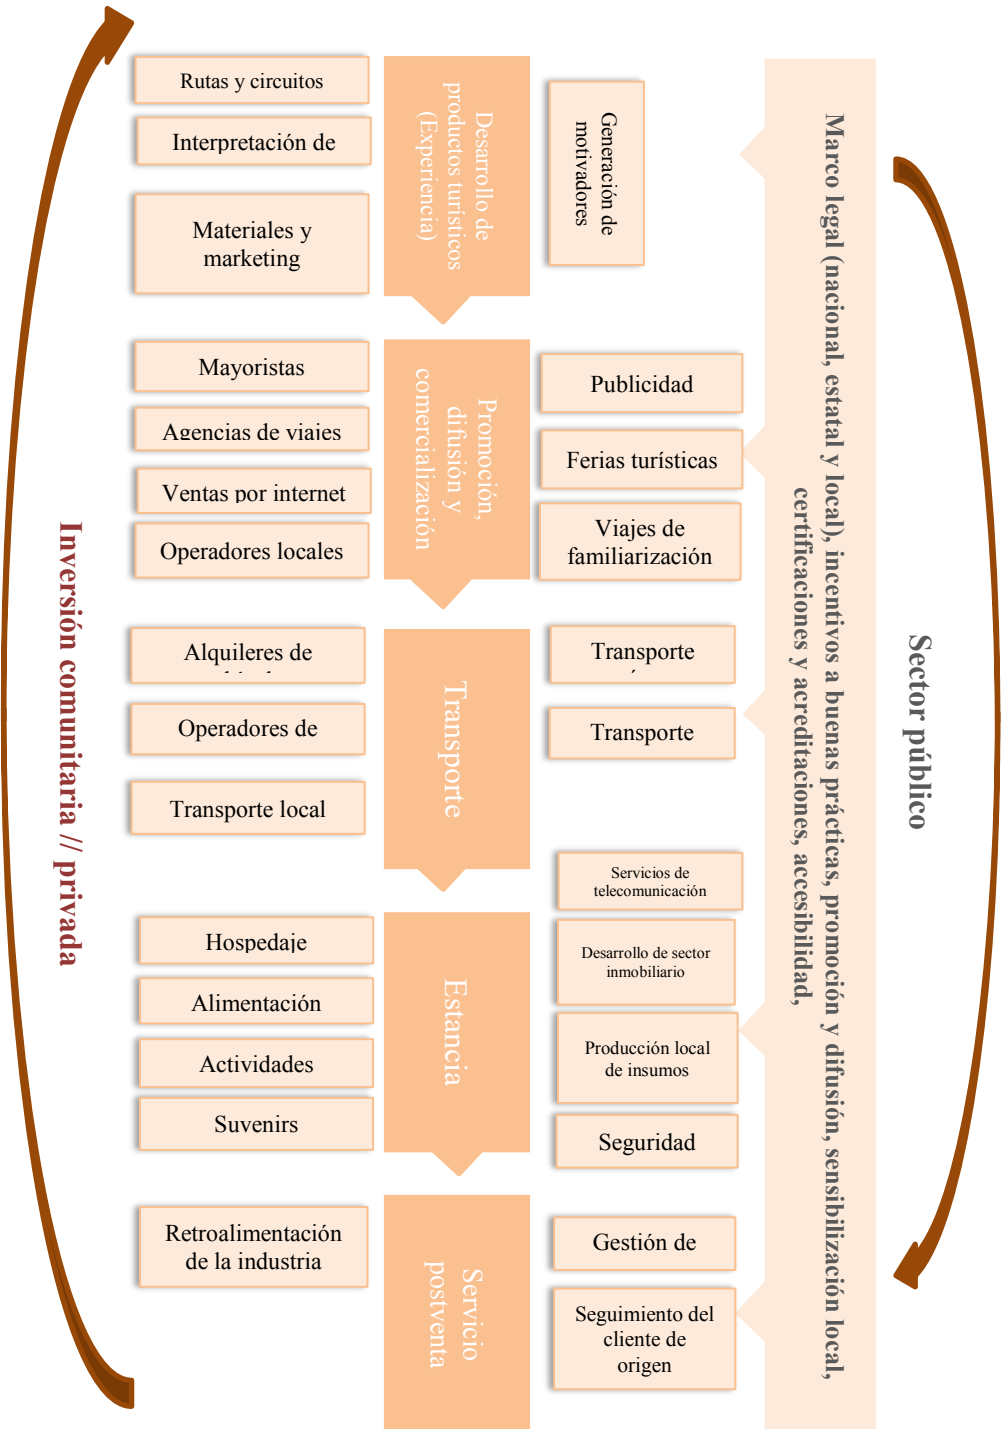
Inversión comunitaria // privada

Rutas y circuitos

Interpretación de

Materiales y marketing

Desarrollo de productos turísticos (Experiencia)

Generación de motivadores

Mayoristas

Agencias de viajes

Ventas por internet

Operadores locales

Promoción, difusión y comercialización

Publicidad

Ferias turísticas

Viajes de familiarización

Alquileres de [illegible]

Operadores de

Transporte local

Transporte

Transporte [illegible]

Transporte

Servicios de telecomunicación

Hospedaje

Alimentación

Actividades

Suvenirs

Estancia

Desarrollo de sector inmobiliario

Producción local de insumos

Seguridad

Retroalimentación de la industria

Servicio postventa

Gestión de

Seguimiento del cliente de origen

Marco legal (nacional, estatal y local), incentivos a buenas prácticas, promoción y difusión, sensibilización local, certificaciones y acreditaciones, accesibilidad,

Sector público